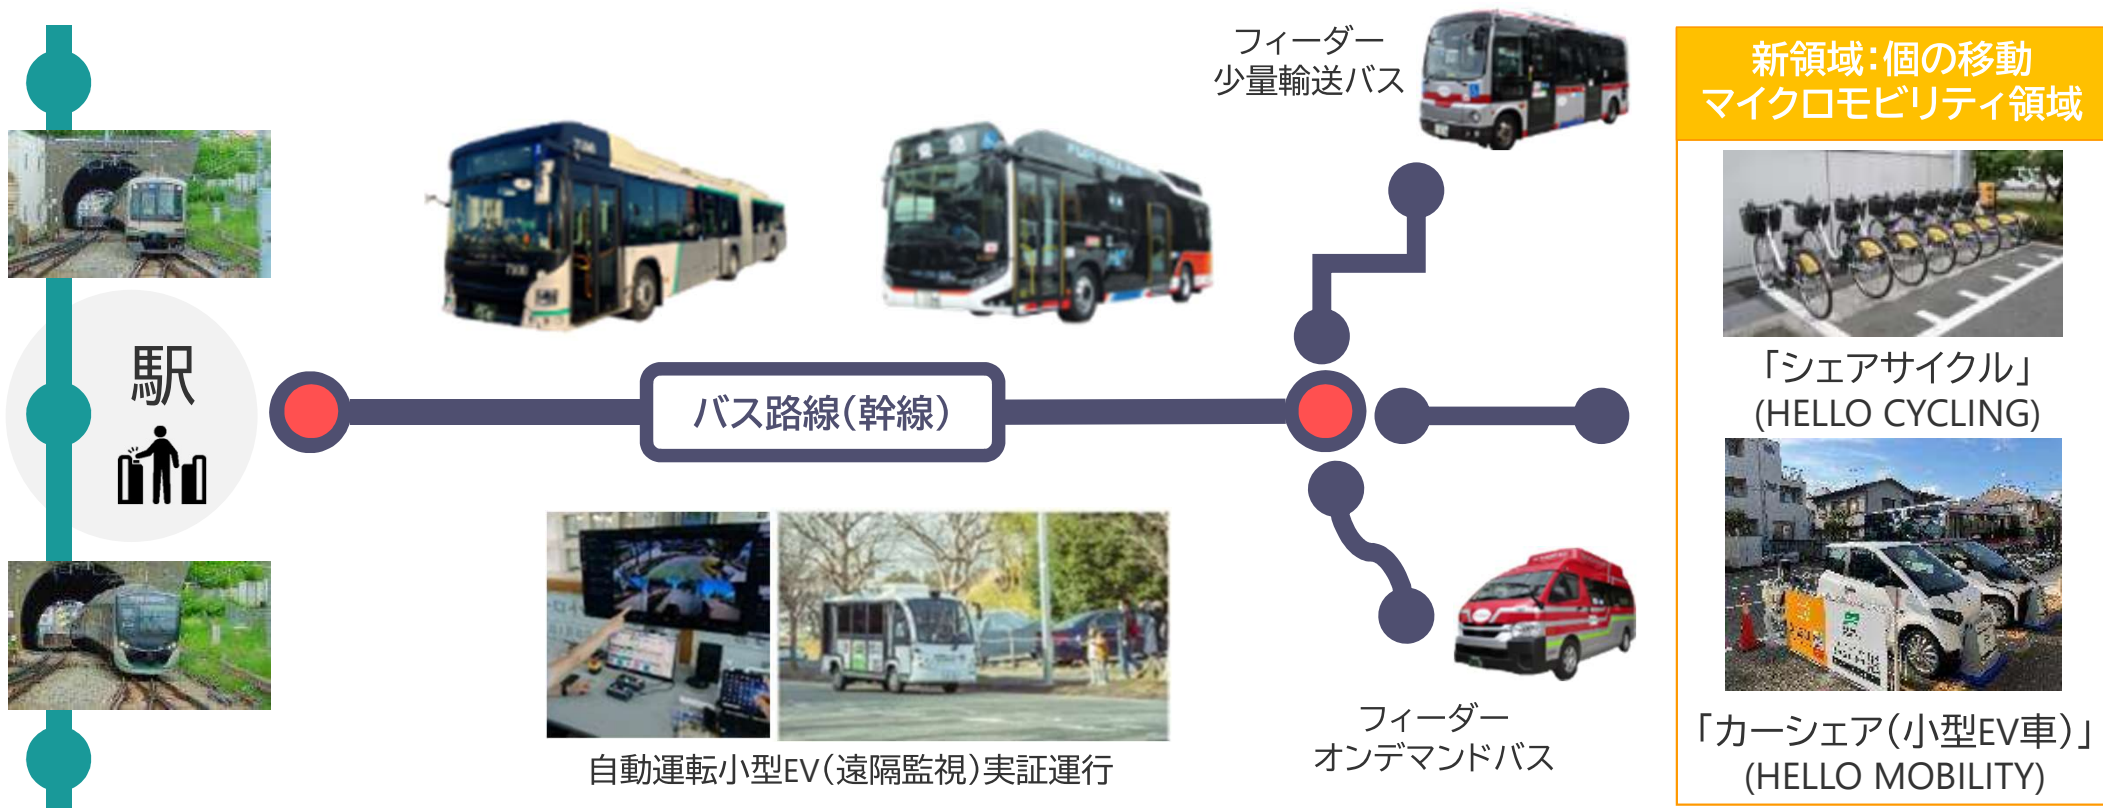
駅

バス路線(幹線)

フィーダー
少量輸送バス

フィーダー
オンデマンドバス

自動運転小型EV(遠隔監視)実証運行

新領域:個の移動
マイクロモビリティ領域

「シェアサイクル」
(HELLO CYCLING)

「カーシェア(小型EV車)」
(HELLO MOBILITY)